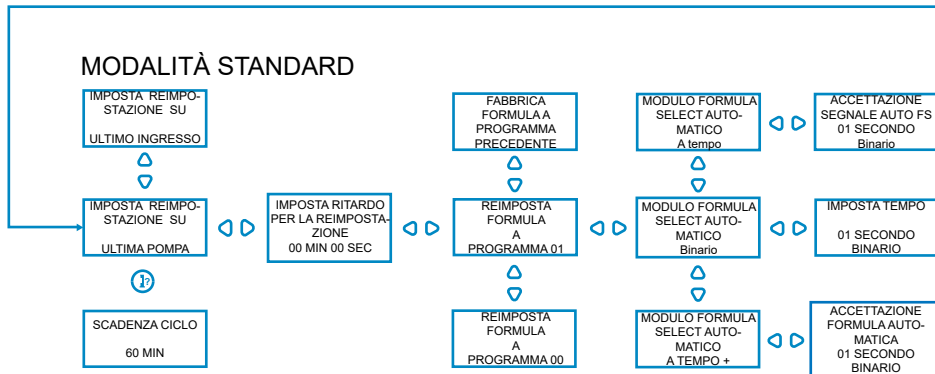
MODALITÀ STANDARD

IMPOSTA REIMPOSTAZIONE SU

ULTIMO INGRESSO

IMPOSTA REIMPOSTAZIONE SU

ULTIMA POMPA

SCADENZA CICLO

60 MIN

IMPOSTA RITARDO PER LA REIMPOSTAZIONE
00 MIN 00 SEC

FABBRICA FORMULA A PROGRAMMA PRECEDENTE

REIMPOSTA FORMULA A PROGRAMMA 01

REIMPOSTA FORMULA A PROGRAMMA 00

MODULO FORMULA SELECT AUTOMATICO
A tempo

MODULO FORMULA SELECT AUTOMATICO
Binario

MODULO FORMULA SELECT AUTOMATICO
A TEMPO +

ACCETTAZIONE SEGNALE AUTO FS
01 SECONDO
Binario

IMPOSTA TEMPO

01 SECONDO
BINARIO

ACCETTAZIONE FORMULA AUTOMATICA
01 SECONDO
BINARIO